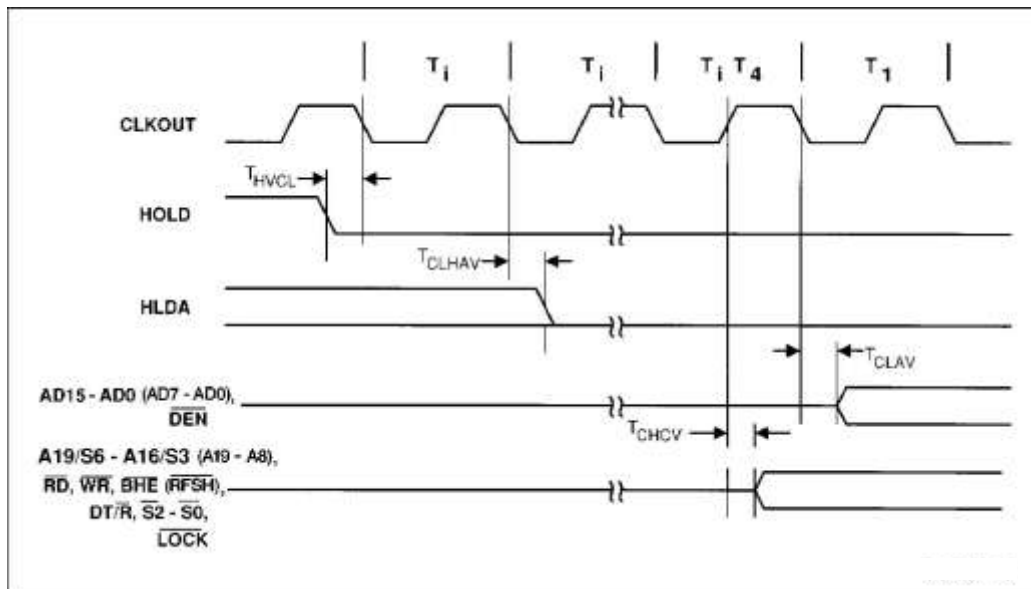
$T_i$ $T_i$ $T_i$ $T_4$ $T_1$

CLKOUT

$T_{HVCL}$

HOLD

$T_{CLHAV}$

HLDA

$T_{CLAV}$

AD15 - AD0 (AD7 - AD0), $\overline{DEN}$

$T_{CHCV}$

A19/S6 - A16/S3 (A19 - A8), RD, $\overline{WR}$, BHE ($\overline{RFSH}$), DT/$\overline{R}$, $\overline{S2}$ - $\overline{S0}$, $\overline{LOCK}$